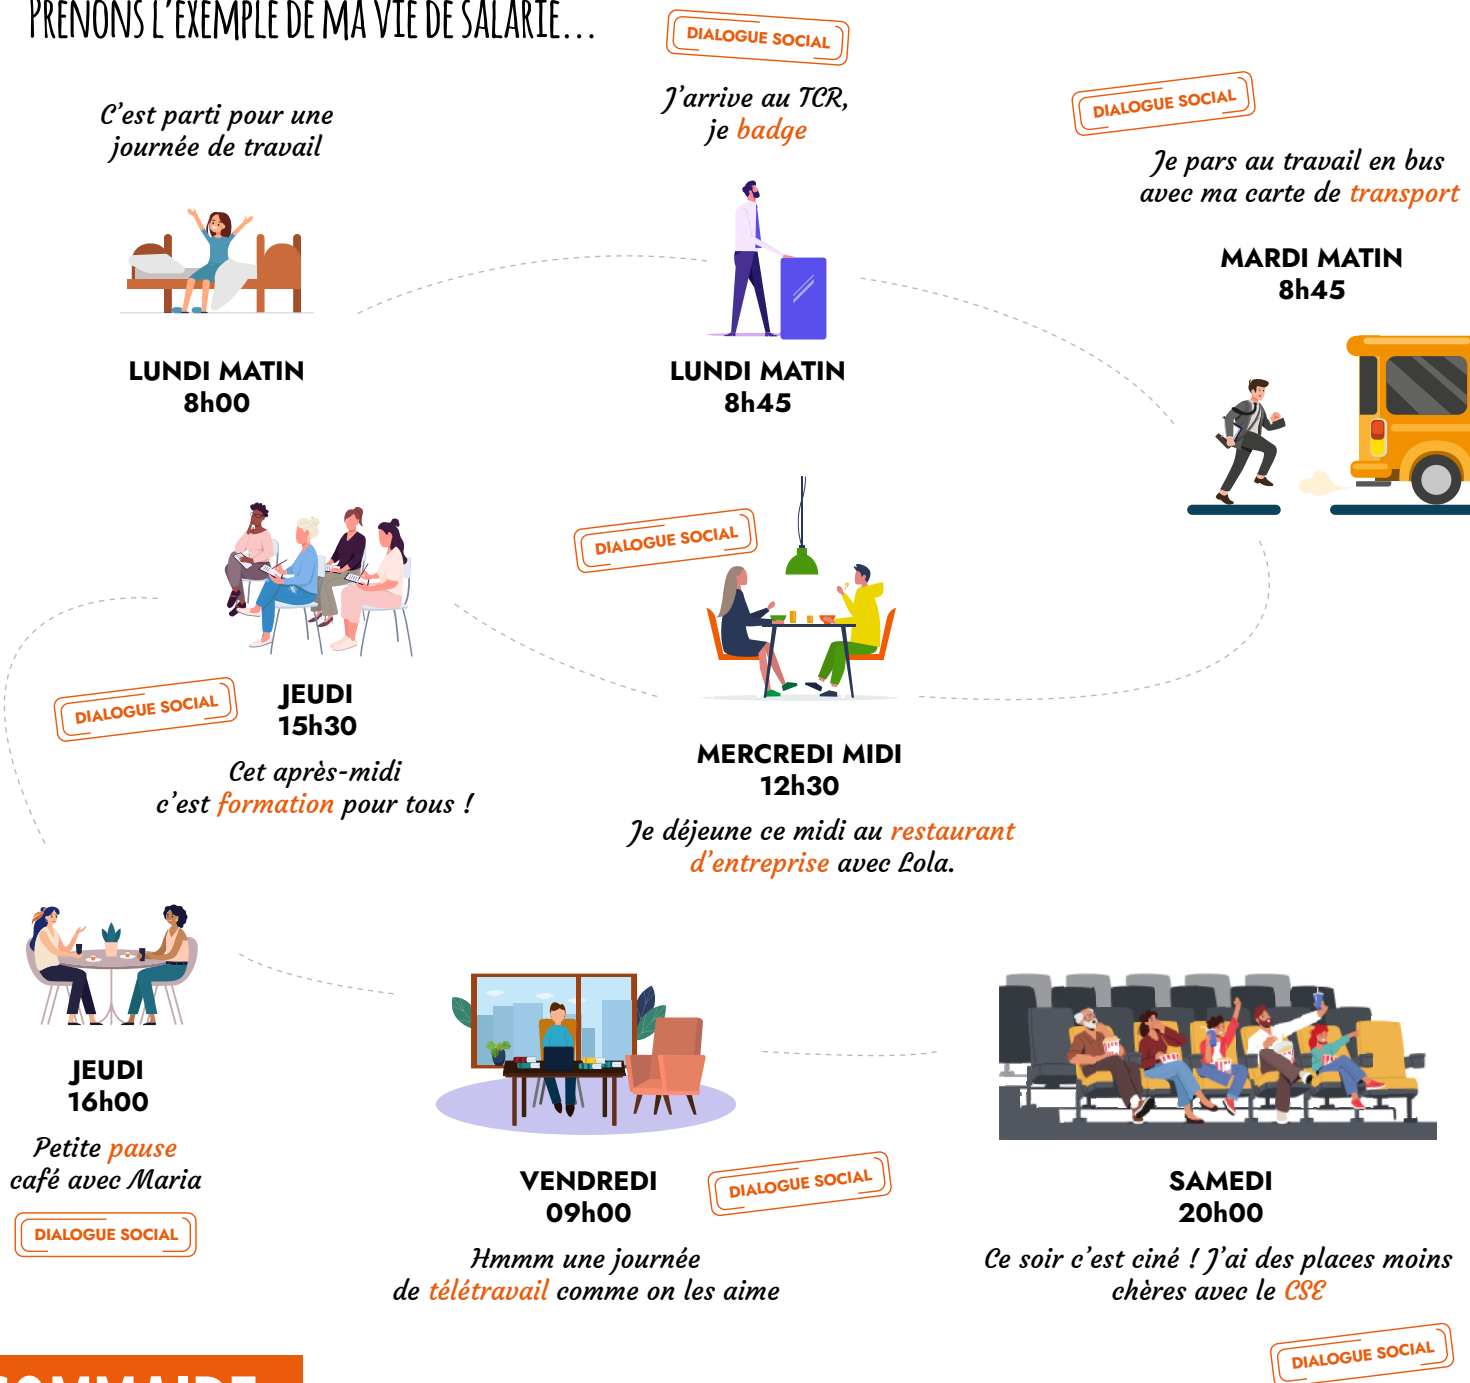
PRENONS L'EXEMPLE DE MA VIE DE SALARIE…

C'est parti pour une journée de travail

LUNDI MATIN
8h00

DIALOGUE SOCIAL

J'arrive au TCR, je badge

LUNDI MATIN
8h45

DIALOGUE SOCIAL

Je pars au travail en bus avec ma carte de transport

MARDI MATIN
8h45

DIALOGUE SOCIAL

MERCREDI MIDI
12h30

Je déjeune ce midi au restaurant d'entreprise avec Lola.

DIALOGUE SOCIAL

JEUDI
15h30

Cet après-midi c'est formation pour tous !

JEUDI
16h00

Petite pause café avec Maria

DIALOGUE SOCIAL

VENDREDI
09h00

DIALOGUE SOCIAL

Hmmm une journée de télétravail comme on les aime

SAMEDI
20h00

Ce soir c'est ciné ! J'ai des places moins chères avec le CSE

DIALOGUE SOCIAL

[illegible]